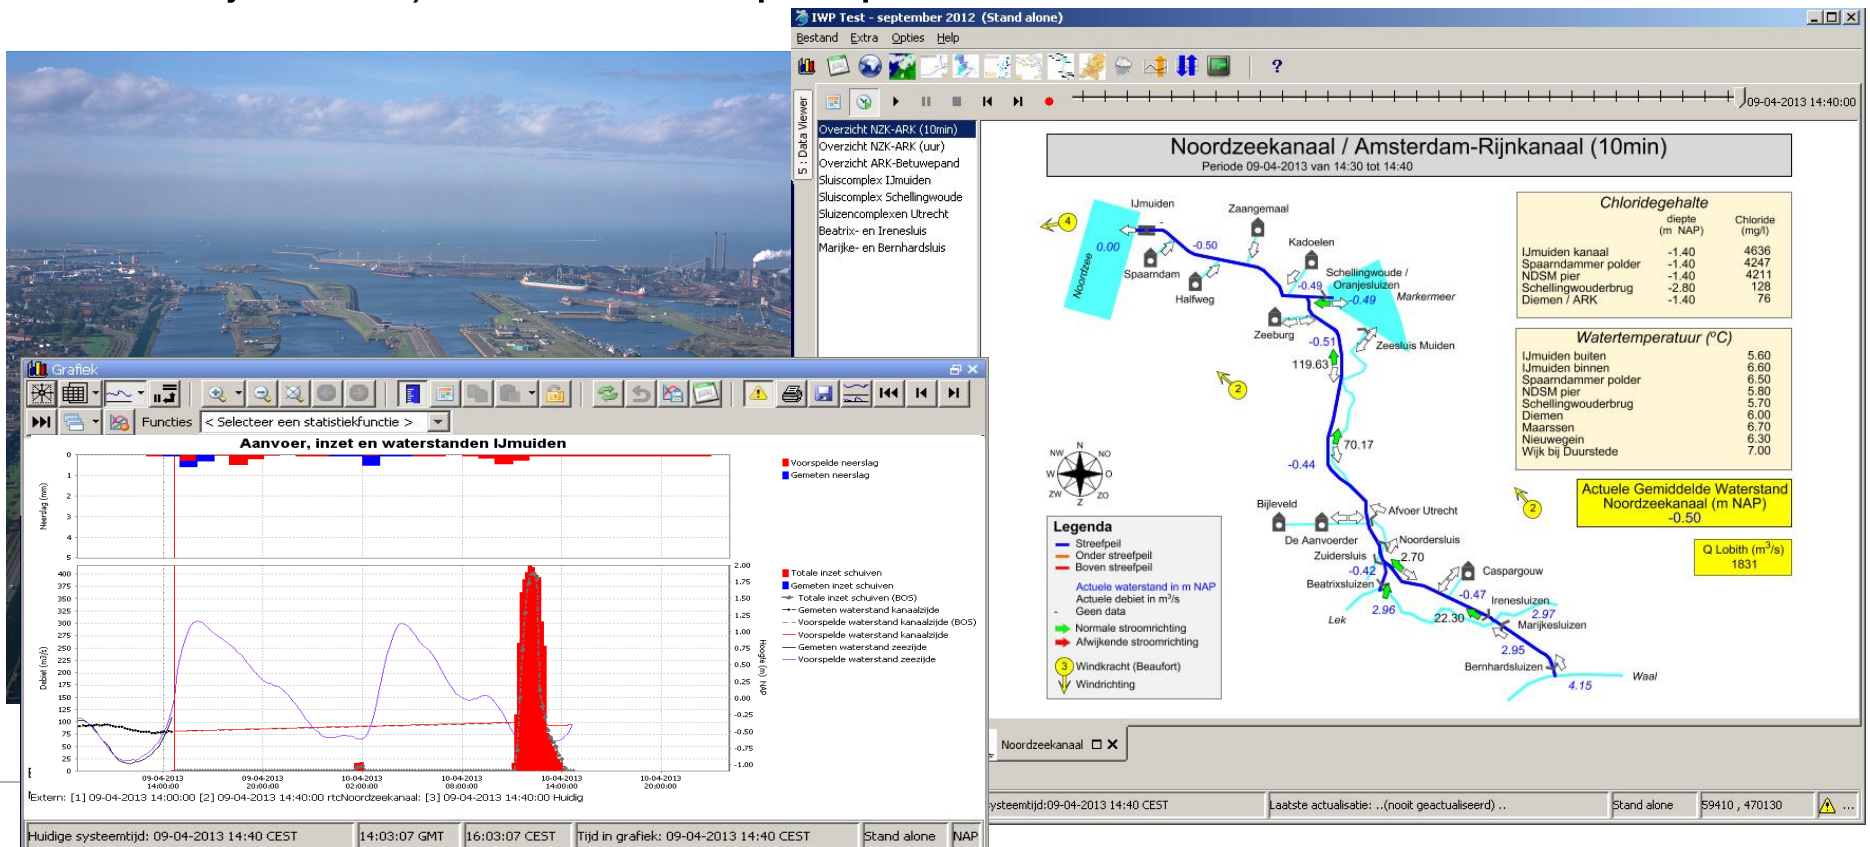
IWP Test - september 2012 (Stand alone)

Bestand Extra Opties Help

09-04-2013 14:40:00

5 : Data Viewer

Overzicht NZK-ARK (10min)
Overzicht NZK-ARK (uur)
Overzicht ARK-Betuwepand
Sluiscomplex IJmuiden
Sluiscomplex Schellingwoude
Sluizencomplexen Utrecht
Beatrix- en Irenesluis
Marijke- en Bernhardsluis

Noordzeekanaal / Amsterdam-Rijnkanaal (10min)
Periode 09-04-2013 van 14:30 tot 14:40

IJmuiden
Zaangemaal
Kadoelen
Spaarndam
Halfweg
Schellingwoude / Oranjesluizen
Markermeer
Zeeburg
Zeesluis Muiden
Noordzee
0.00
-0.50
-0.49
-0.49
-0.51
119.63
70.17
-0.44
Bijleveld
Afvoer Utrecht
De Aanvoerder
Noordersluis
Zuidersluis
2.70
-0.42
Beatrixsluizen
Caspargouw
-0.47
Irenesluizen
2.96
22.30
2.97
Marijkesluizen
Lek
2.95
Bernhardsluizen
4.15
Waal
4
2
2

Chloridegehalte

| | diepte (m NAP) | Chloride (mg/l) |
|---|---|---|
| IJmuiden kanaal | -1.40 | 4636 |
| Spaarndammer polder | -1.40 | 4247 |
| NDSM pier | -1.40 | 4211 |
| Schellingwouderbrug | -2.80 | 128 |
| Diemen / ARK | -1.40 | 76 |

Watertemperatuur (°C)

| | |
|---|---|
| IJmuiden buiten | 5.60 |
| IJmuiden binnen | 6.60 |
| Spaarndammer polder | 6.50 |
| NDSM pier | 5.80 |
| Schellingwouderbrug | 5.70 |
| Diemen | 6.00 |
| Maarssen | 6.70 |
| Nieuwegein | 6.30 |
| Wijk bij Duurstede | 7.00 |

Actuele Gemiddelde Waterstand Noordzeekanaal (m NAP)
-0.50

Q Lobith (m$^3$/s)
1831

NW N NO W O ZW Z ZO

Legenda
Streefpeil
Onder streefpeil
Boven streefpeil
Actuele waterstand in m NAP
Actuele debiet in m$^3$/s
Geen data
Normale stroomrichting
Afwijkende stroomrichting
3 Windkracht (Beaufort)
Windrichting

Noordzeekanaal

ysteemtijd:09-04-2013 14:40 CEST | Laatste actualisatie: ..(nooit geactualiseerd) .. | Stand alone | 59410 , 470130

Grafiek

Functies < Selecteer een statistiekfunctie >

Aanvoer, inzet en waterstanden IJmuiden

Neerslag (mm)
0 1 2 3 4 5
Voorspelde neerslag
Gemeten neerslag

Debiet (m3/s)
400 375 350 325 300 275 250 225 200 175 150 125 100 75 50 25 0
Hoogte (m NAP)
2.00 1.75 1.50 1.25 1.00 0.75 0.50 0.25 0.00 -0.25 -0.50 -0.75 -1.00
Totale inzet schuiven
Gemeten inzet schuiven
Totale inzet schuiven (BOS)
Gemeten waterstand kanaalzijde
Voorspelde waterstand kanaalzijde (BOS)
Voorspelde waterstand kanaalzijde
Gemeten waterstand zeezijde
Voorspelde waterstand zeezijde

09-04-2013 14:00:00
09-04-2013 20:00:00
10-04-2013 02:00:00
10-04-2013 08:00:00
10-04-2013 14:00:00
10-04-2013 20:00:00

Extern: [1] 09-04-2013 14:00:00 [2] 09-04-2013 14:40:00 rtcNoordzeekanaal: [3] 09-04-2013 14:40:00 Huidig

Huidige systeemtijd: 09-04-2013 14:40 CEST | 14:03:07 GMT | 16:03:07 CEST | Tijd in grafiek: 09-04-2013 14:40 CEST | Stand alone | NAP